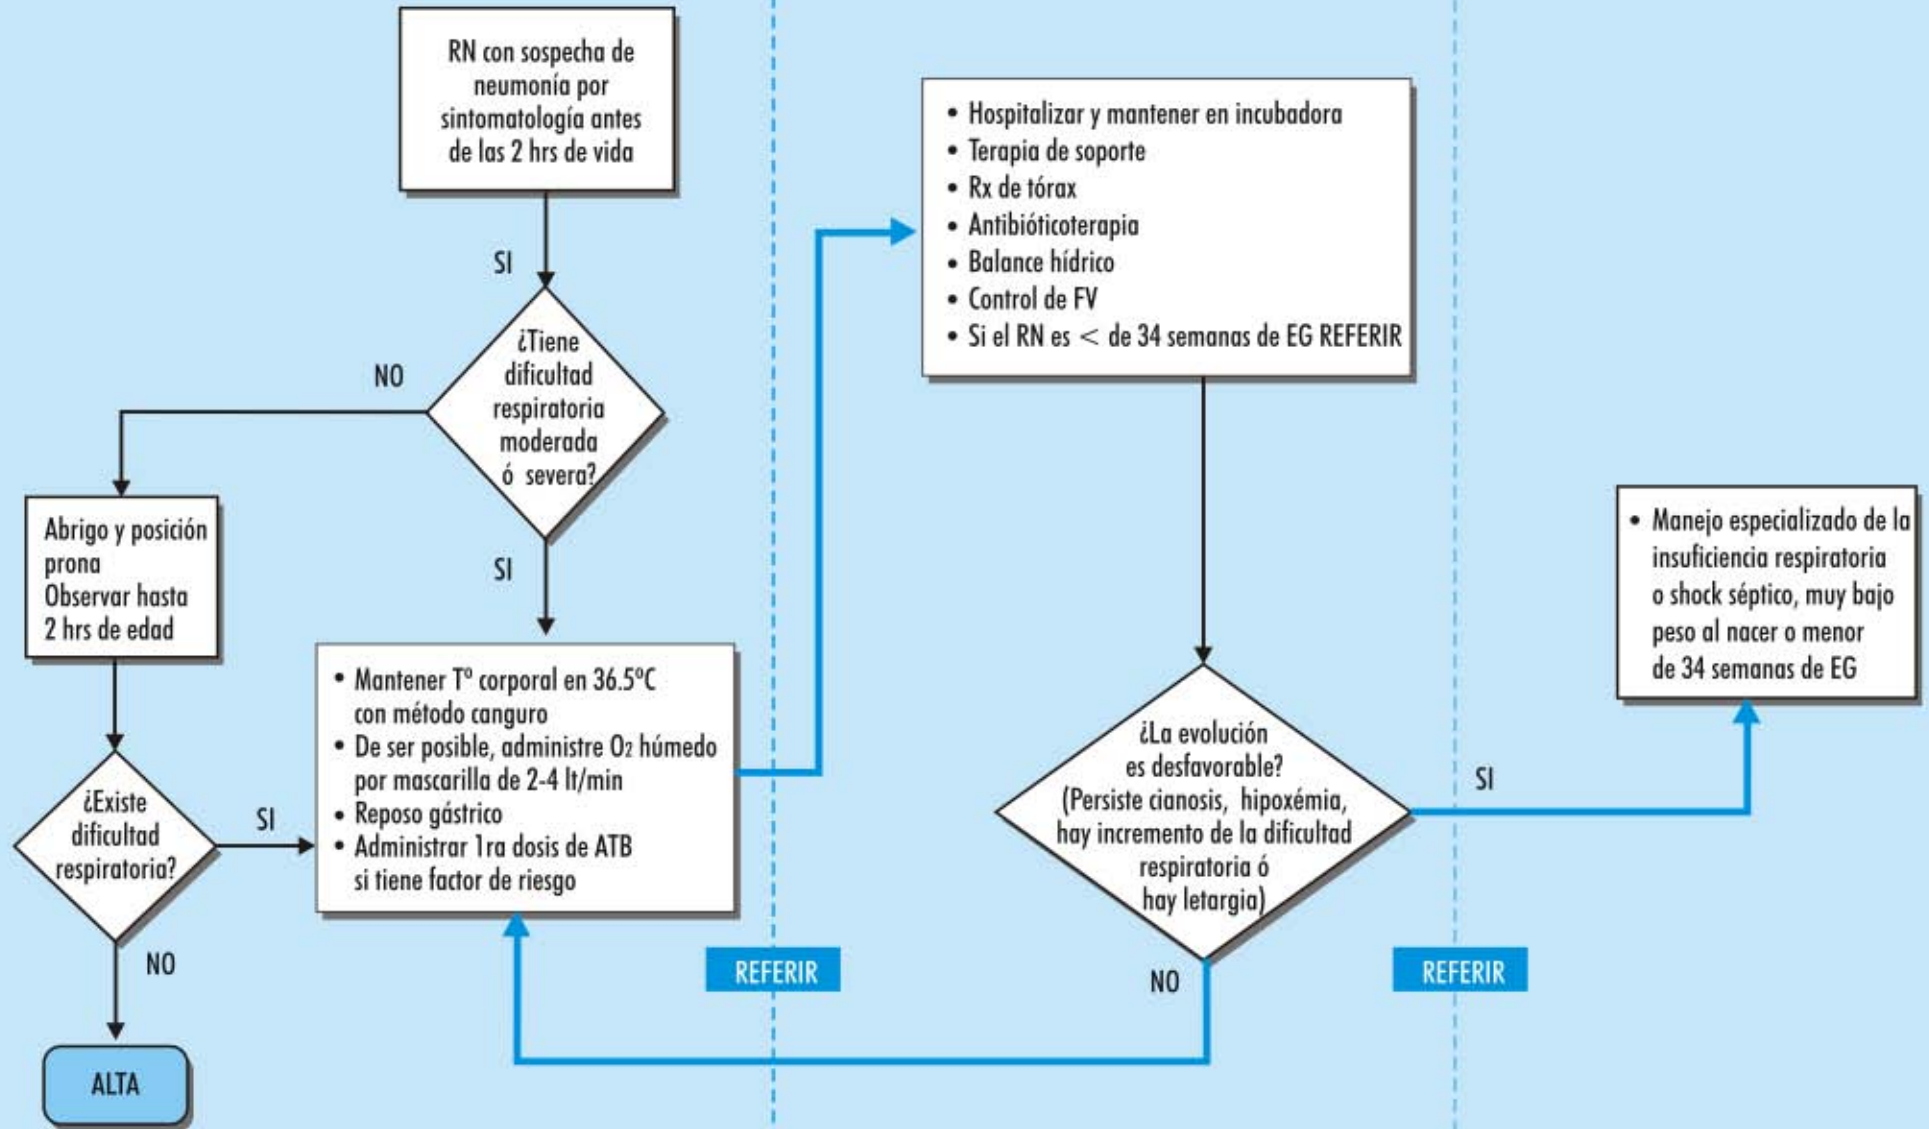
RN con sospecha de neumonía por sintomatología antes de las 2 hrs de vida

SI

¿Tiene dificultad respiratoria moderada ó severa?

NO

Abrigo y posición prona
Observar hasta 2 hrs de edad

¿Existe dificultad respiratoria?

NO

ALTA

SI

SI

• Mantener Tº corporal en 36.5ºC con método canguro
• De ser posible, administre $O_2$ húmedo por mascarilla de 2-4 lt/min
• Reposo gástrico
• Administrar 1ra dosis de ATB si tiene factor de riesgo

REFERIR

• Hospitalizar y mantener en incubadora
• Terapia de soporte
• Rx de tórax
• Antibióticoterapia
• Balance hídrico
• Control de FV
• Si el RN es < de 34 semanas de EG REFERIR

¿La evolución es desfavorable? (Persiste cianosis, hipoxémia, hay incremento de la dificultad respiratoria ó hay letargia)

NO

SI

REFERIR

• Manejo especializado de la insuficiencia respiratoria o shock séptico, muy bajo peso al nacer o menor de 34 semanas de EG